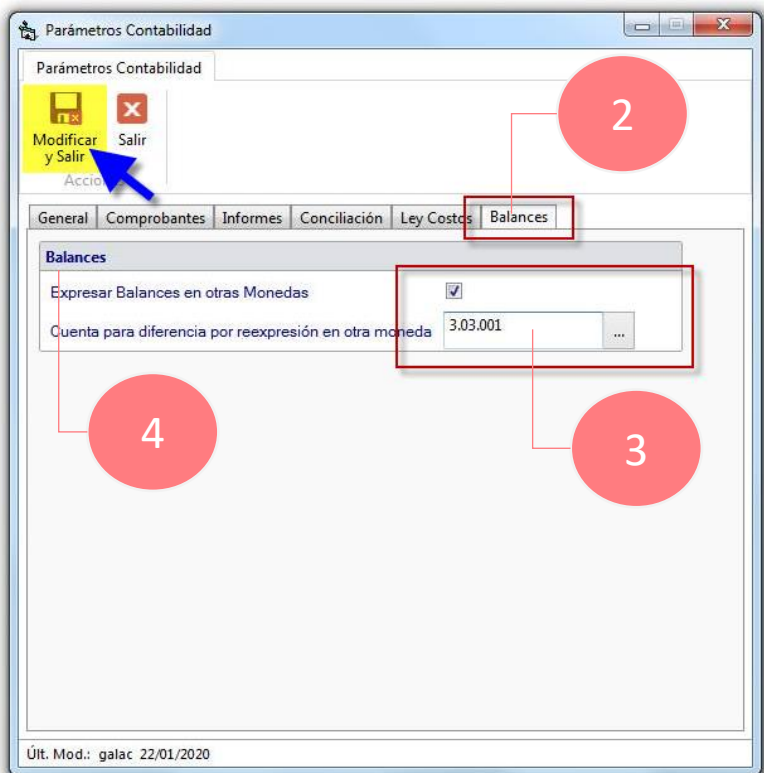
Parámetros Contabilidad

Parámetros Contabilidad

Modificar y Salir

Salir

Accio

2

General | Comprobantes | Informes | Conciliación | Ley Costos | Balances

Balances

Expresar Balances en otras Monedas ☑

Cuenta para diferencia por reexpresión en otra moneda 3.03.001 ...

4

3

Últ. Mod.: galac 22/01/2020